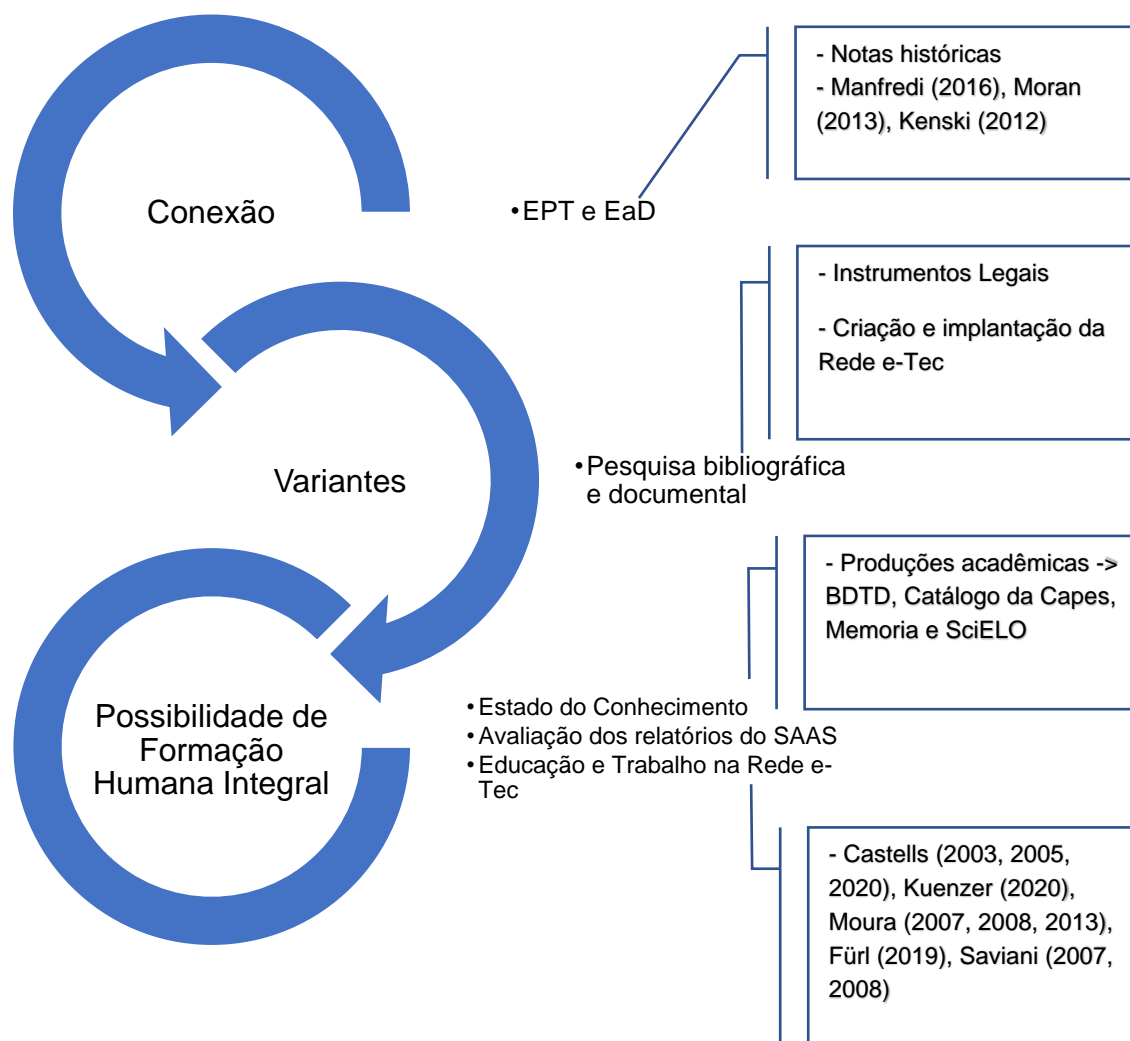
- Notas históricas
- Manfredi (2016), Moran (2013), Kenski (2012)

Conexão

• EPT e EaD

- Instrumentos Legais

- Criação e implantação da Rede e-Tec

Variantes

• Pesquisa bibliográfica e documental

- Produções acadêmicas -> BDTD, Catálogo da Capes, Memoria e SciELO

Possibilidade de Formação Humana Integral

• Estado do Conhecimento
• Avaliação dos relatórios do SAAS
• Educação e Trabalho na Rede e-Tec

- Castells (2003, 2005, 2020), Kuenzer (2020), Moura (2007, 2008, 2013), Fürl (2019), Saviani (2007, 2008)